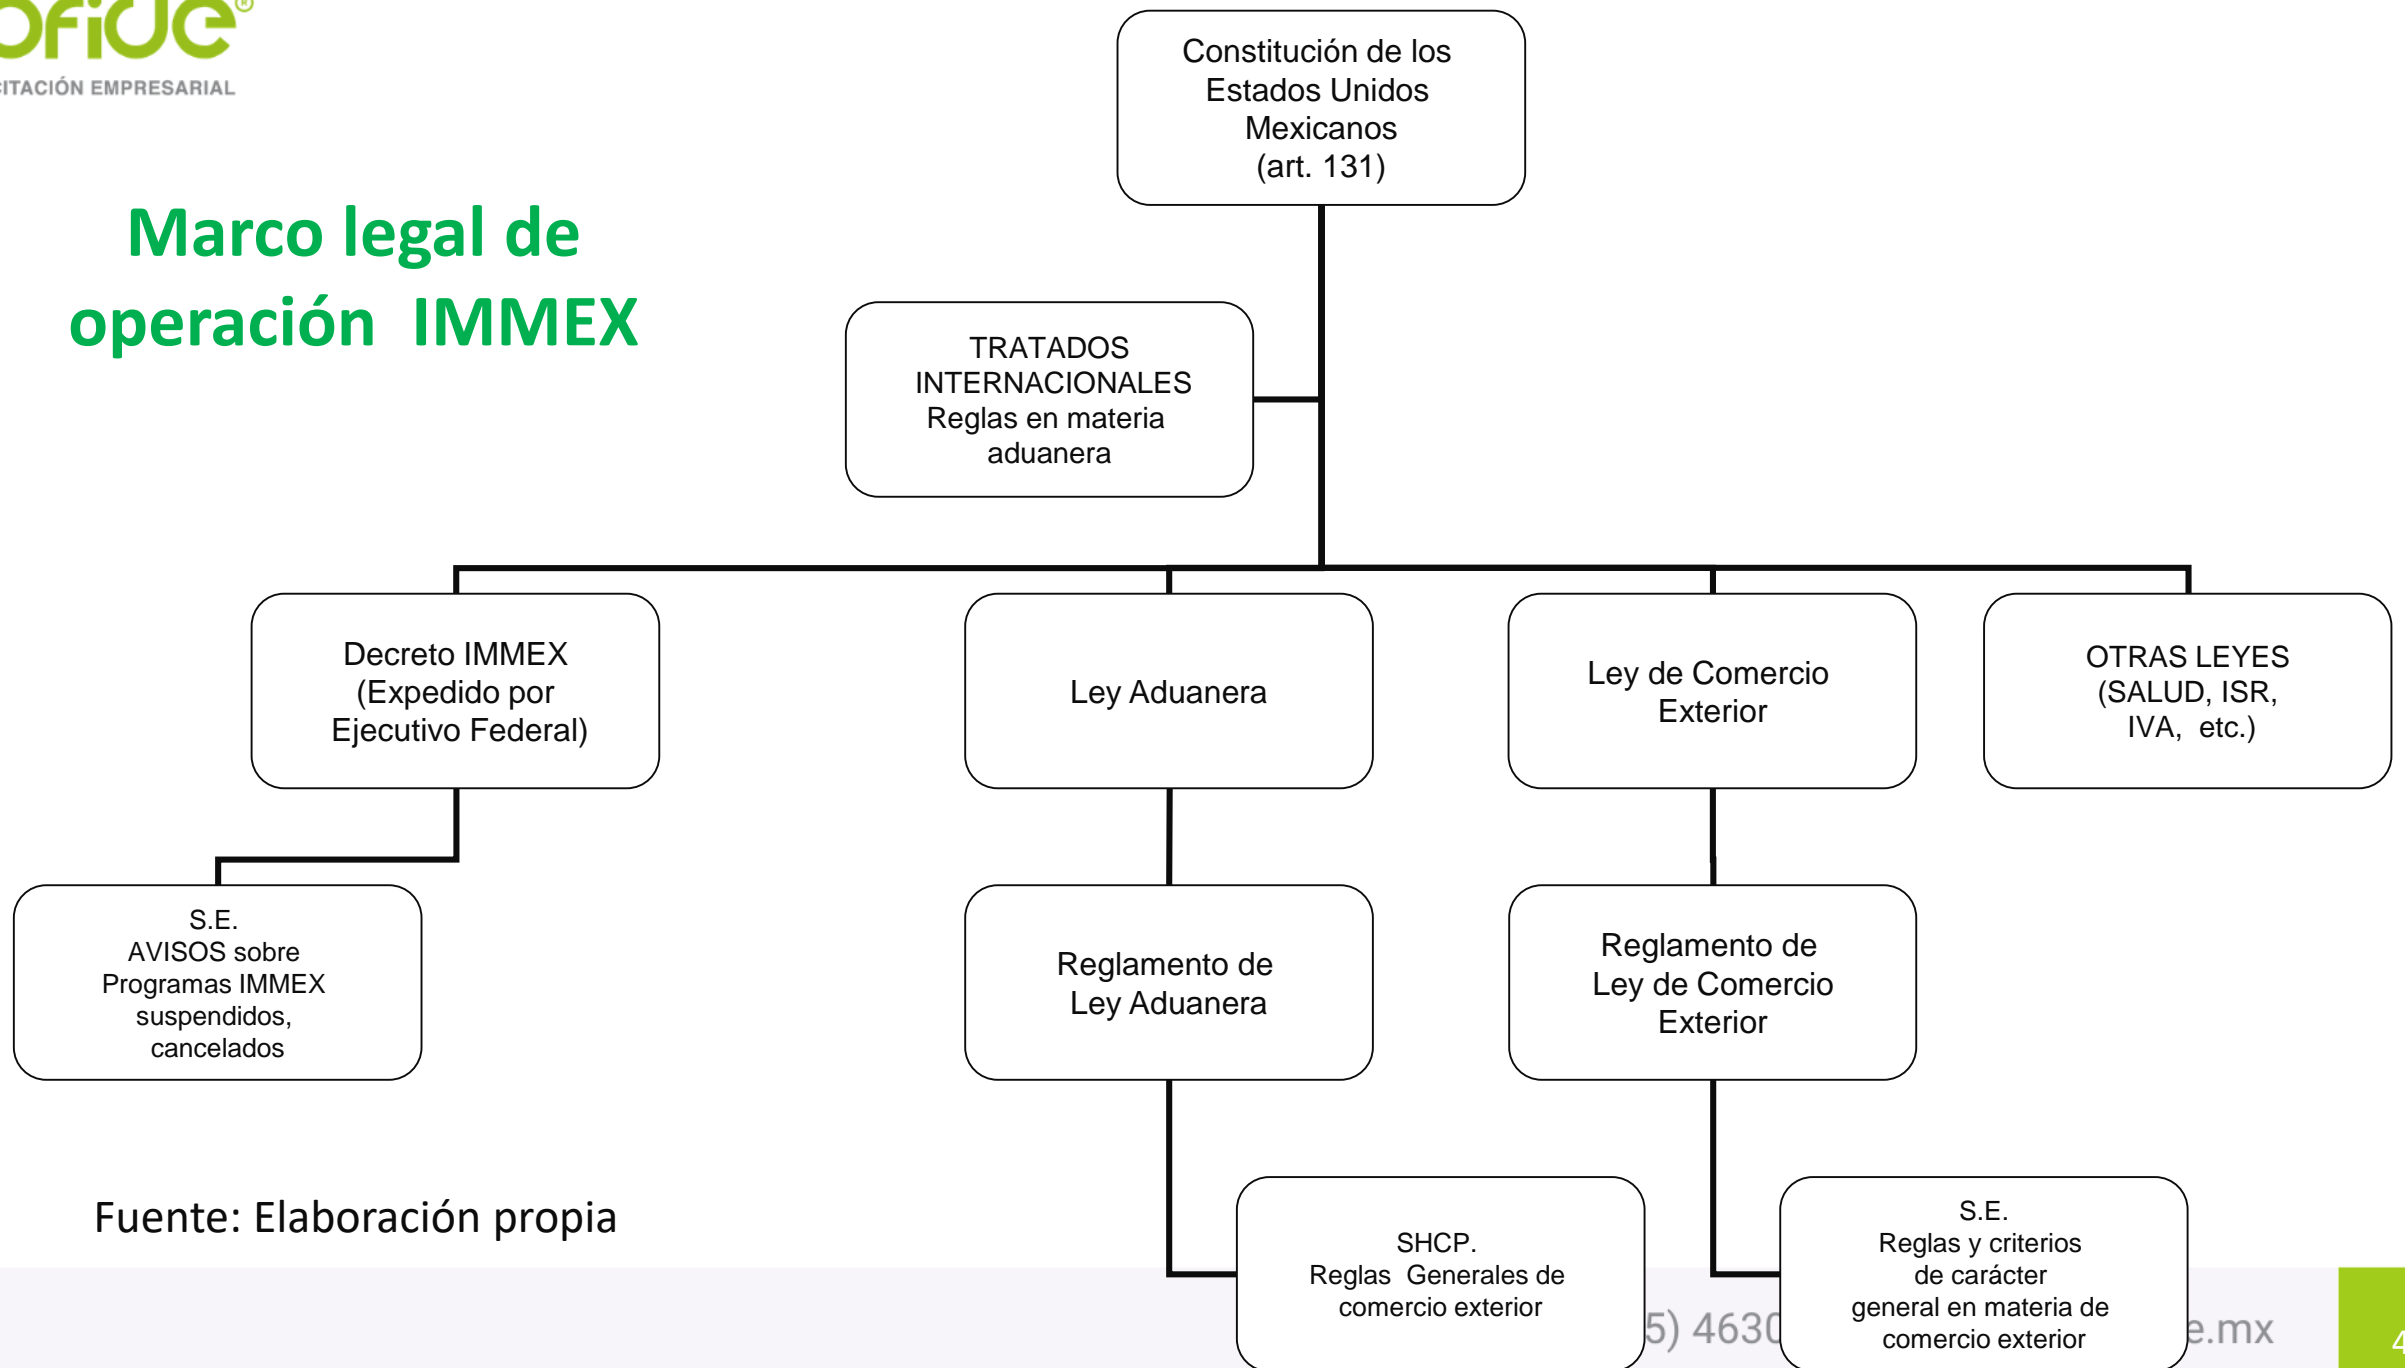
ofide®
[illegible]ITACIÓN EMPRESARIAL

Marco legal de operación IMMEX

Constitución de los Estados Unidos Mexicanos (art. 131)

TRATADOS INTERNACIONALES Reglas en materia aduanera

Decreto IMMEX (Expedido por Ejecutivo Federal)

Ley Aduanera

Ley de Comercio Exterior

OTRAS LEYES (SALUD, ISR, IVA, etc.)

S.E. AVISOS sobre Programas IMMEX suspendidos, cancelados

Reglamento de Ley Aduanera

Reglamento de Ley de Comercio Exterior

Fuente: Elaboración propia

SHCP. Reglas Generales de comercio exterior

S.E. Reglas y criterios de carácter general en materia de comercio exterior

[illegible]5) 4630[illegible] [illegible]e.mx